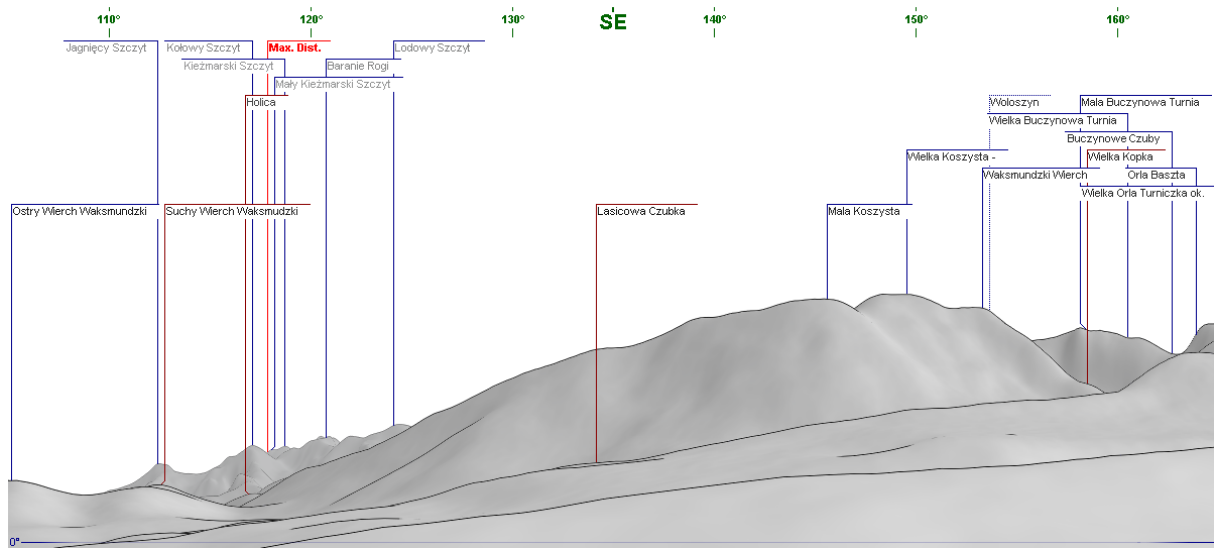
110°
120°
130°
SE
140°
150°
160°

Jagnięcy Szczyt
Kołowy Szczyt
Max. Dist.
Lodowy Szczyt
Kieżmarski Szczyt
Baranie Rogi
Mały Kieżmarski Szczyt
Holica
Wołoszyn
Mała Buczynowa Turnia
Wielka Buczynowa Turnia
Buczynowe Czuby
Wielka Koszysta -
Wielka Kopka
Waksmundzki Wierch
Orla Baszta
Wielka Orla Turniczka ok.
Ostry Wierch Waksmundzki
Suchy Wierch Waksmundzki
Lasicowa Czubka
Mała Koszysta
0°